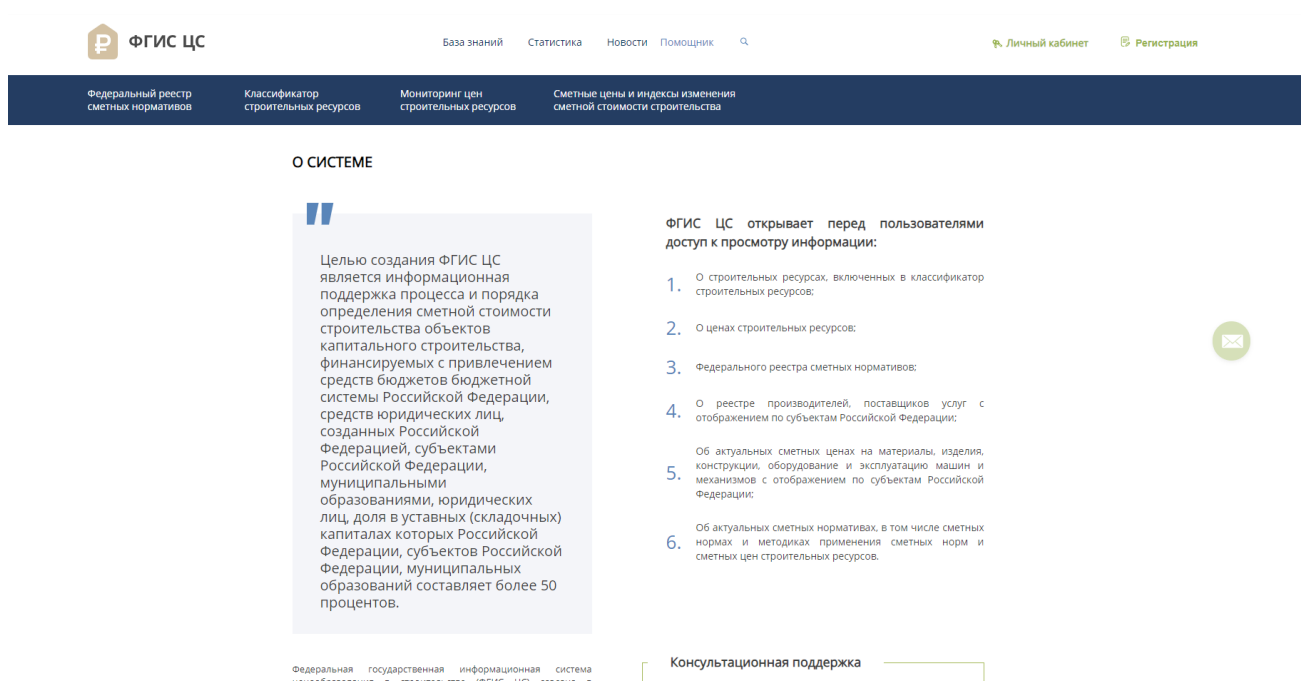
ФГИС ЦС

База знаний Статистика Новости Помощник

Личный кабинет Регистрация

Федеральный реестр сметных нормативов

Классификатор строительных ресурсов

Мониторинг цен строительных ресурсов

Сметные цены и индексы изменения сметной стоимости строительства

О СИСТЕМЕ

"

Целью создания ФГИС ЦС является информационная поддержка процесса и порядка определения сметной стоимости строительства объектов капитального строительства, финансируемых с привлечением средств бюджетов бюджетной системы Российской Федерации, средств юридических лиц, созданных Российской Федерацией, субъектами Российской Федерации, муниципальными образованиями, юридических лиц, доля в уставных (складочных) капиталах которых Российской Федерации, субъектов Российской Федерации, муниципальных образований составляет более 50 процентов.

ФГИС ЦС открывает перед пользователями доступ к просмотру информации:

1. О строительных ресурсах, включенных в классификатор строительных ресурсов;

2. О ценах строительных ресурсов;

3. Федерального реестра сметных нормативов;

4. О реестре производителей, поставщиков услуг с отображением по субъектам Российской Федерации;

5. Об актуальных сметных ценах на материалы, изделия, конструкции, оборудование и эксплуатацию машин и механизмов с отображением по субъектам Российской Федерации;

6. Об актуальных сметных нормативах, в том числе сметных нормах и методиках применения сметных норм и сметных цен строительных ресурсов.

Федеральная государственная информационная система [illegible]

Консультационная поддержка